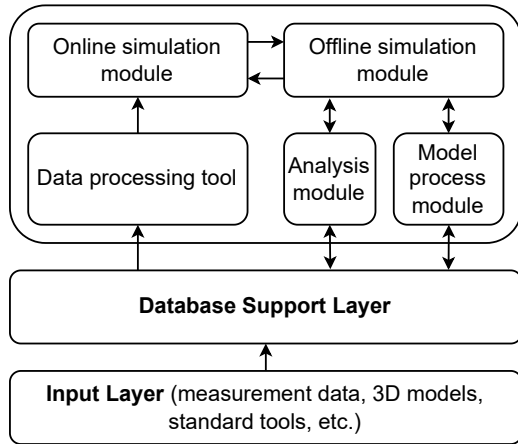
Online simulation module

Offline simulation module

Data processing tool

Analysis module

Model process module

Database Support Layer

Input Layer (measurement data, 3D models, standard tools, etc.)